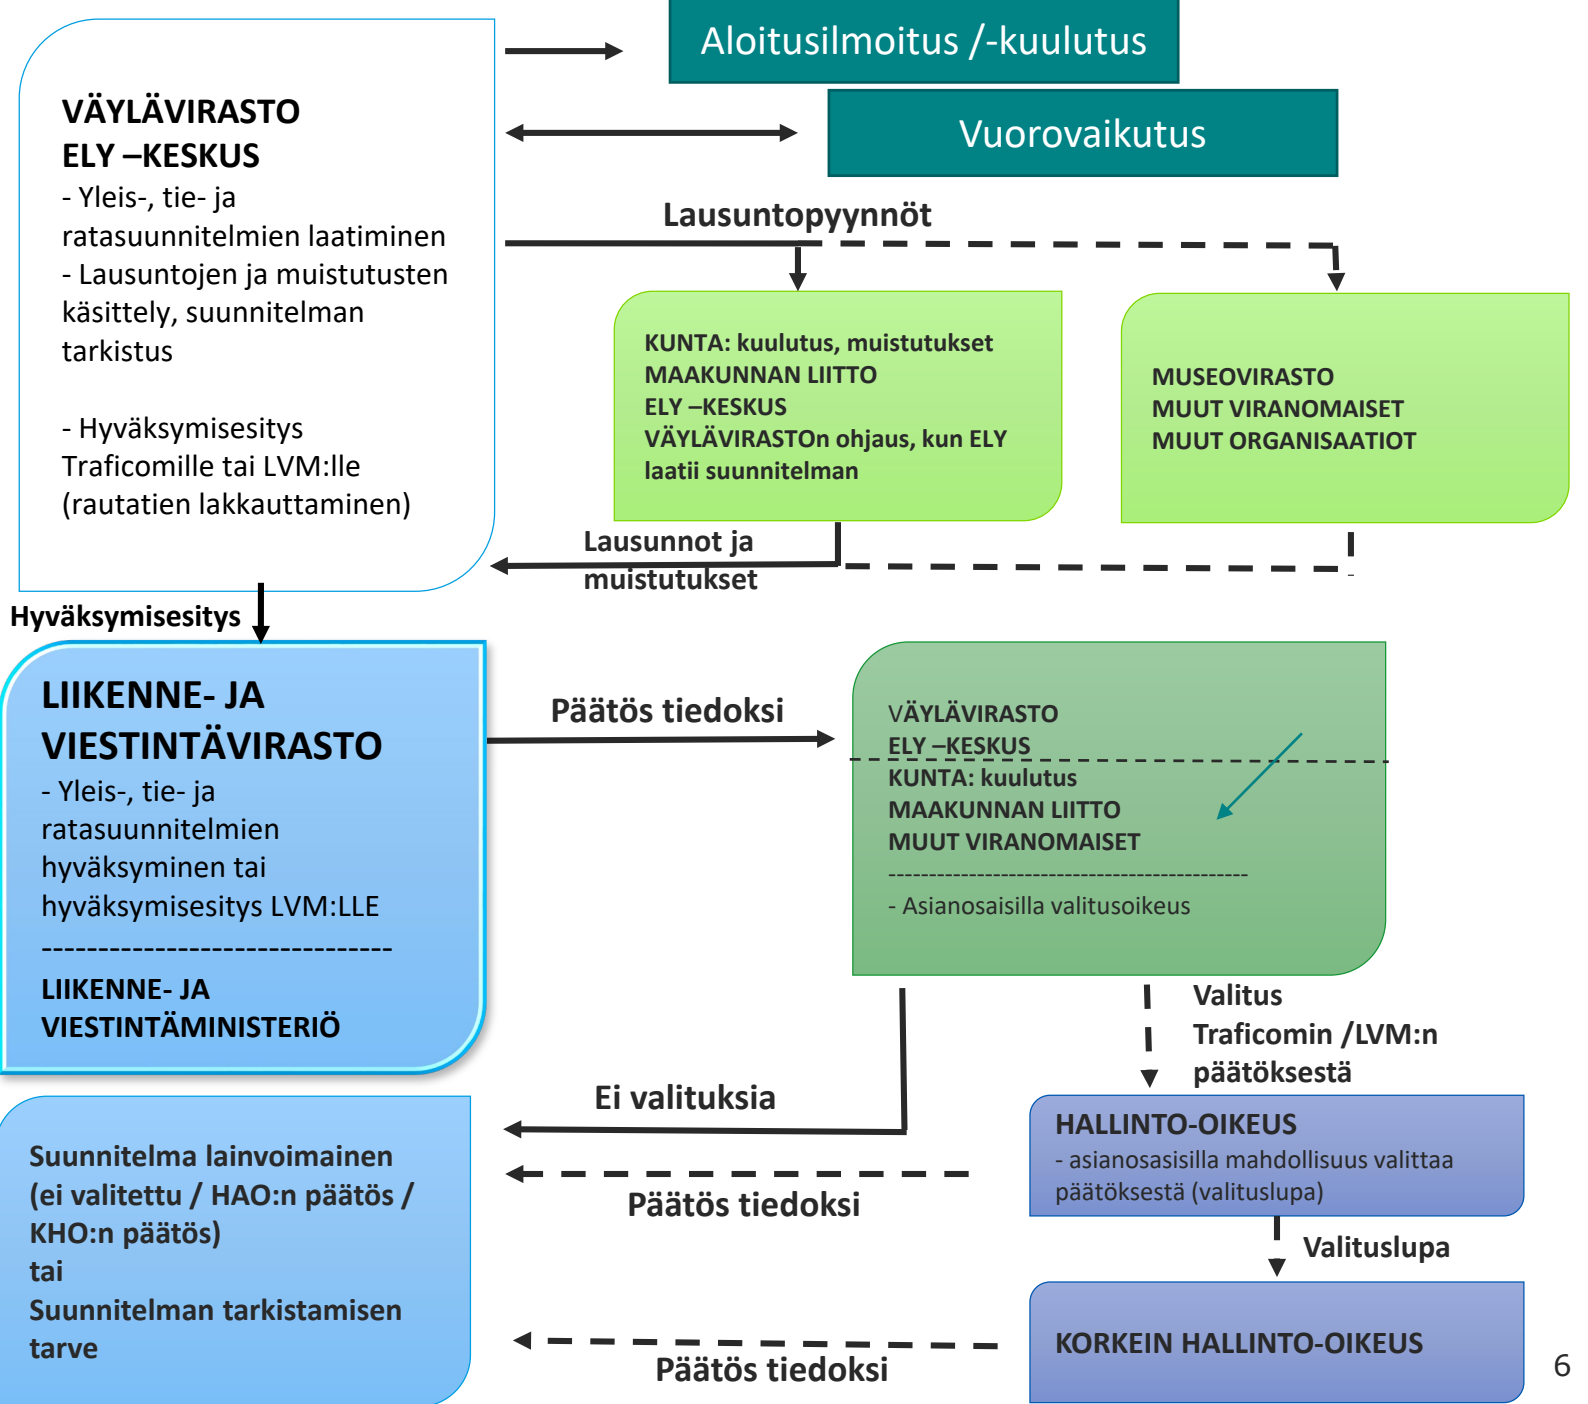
VÄYLÄVIRASTO
ELY –KESKUS
- Yleis-, tie- ja ratasuunnitelmien laatiminen
- Lausuntojen ja muistutusten käsittely, suunnitelman tarkistus

- Hyväksymisesitys Traficomille tai LVM:lle (rautatien lakkauttaminen)

Aloitusilmoitus /-kuulutus

Vuorovaikutus

Lausuntopyynnöt

KUNTA: kuulutus, muistutukset
MAAKUNNAN LIITTO
ELY –KESKUS
VÄYLÄVIRASTOn ohjaus, kun ELY laatii suunnitelman

MUSEOVIRASTO
MUUT VIRANOMAISET
MUUT ORGANISAATIOT

Lausunnot ja muistutukset

Hyväksymisesitys

LIIKENNE- JA VIESTINTÄVIRASTO
- Yleis-, tie- ja ratasuunnitelmien hyväksyminen tai hyväksymisesitys LVM:LLE
------------------------------
LIIKENNE- JA VIESTINTÄMINISTERIÖ

Päätös tiedoksi

VÄYLÄVIRASTO
ELY –KESKUS
KUNTA: kuulutus
MAAKUNNAN LIITTO
MUUT VIRANOMAISET
-----------------------------------------
- Asianosaisilla valitusoikeus

Valitus Traficomin /LVM:n päätöksestä

Ei valituksia

Suunnitelma lainvoimainen (ei valitettu / HAO:n päätös / KHO:n päätös)
tai
Suunnitelman tarkistamisen tarve

Päätös tiedoksi

HALLINTO-OIKEUS
- asianosasisilla mahdollisuus valittaa päätöksestä (valituslupa)

Valituslupa

KORKEIN HALLINTO-OIKEUS

Päätös tiedoksi

6